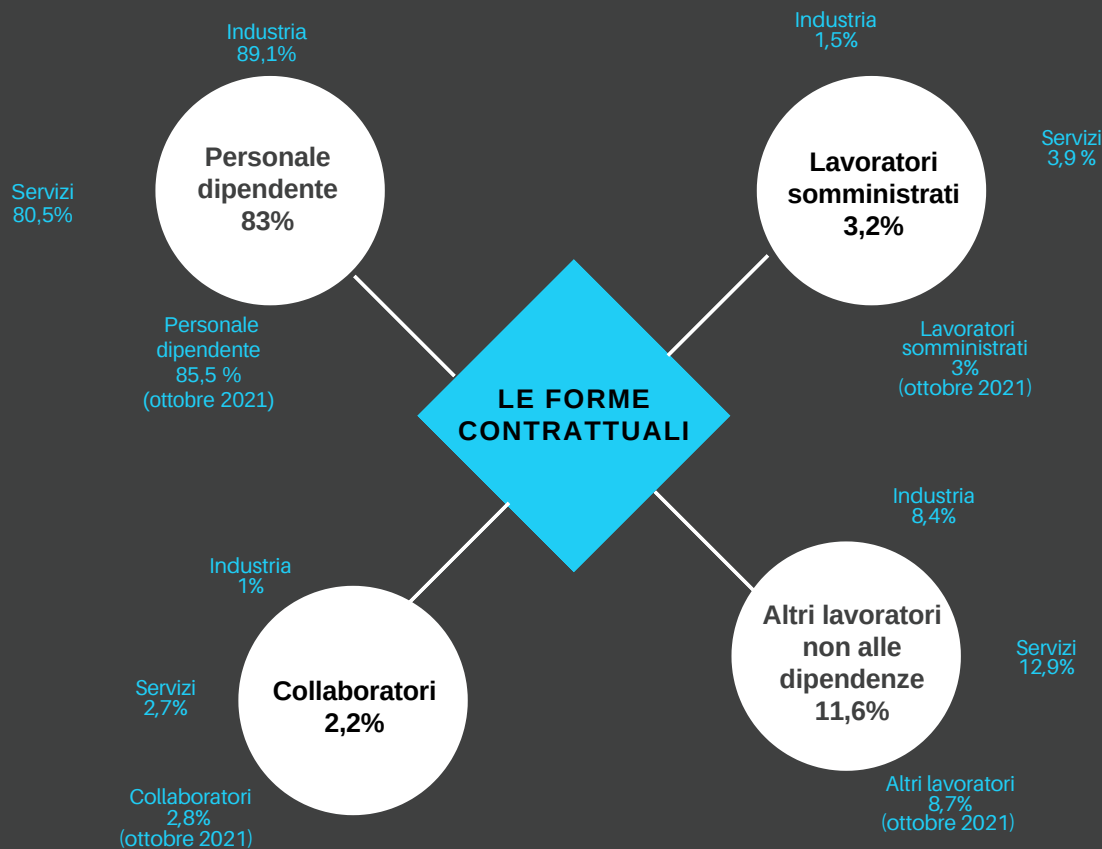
Industria
89,1%

Servizi
80,5%

Personale dipendente
83%

Personale dipendente
85,5 %
(ottobre 2021)

Industria
1,5%

Servizi
3,9 %

Lavoratori somministrati
3,2%

Lavoratori somministrati
3%
(ottobre 2021)

LE FORME CONTRATTUALI

Industria
1%

Servizi
2,7%

Collaboratori
2,2%

Collaboratori
2,8%
(ottobre 2021)

Industria
8,4%

Servizi
12,9%

Altri lavoratori non alle dipendenze
11,6%

Altri lavoratori
8,7%
(ottobre 2021)